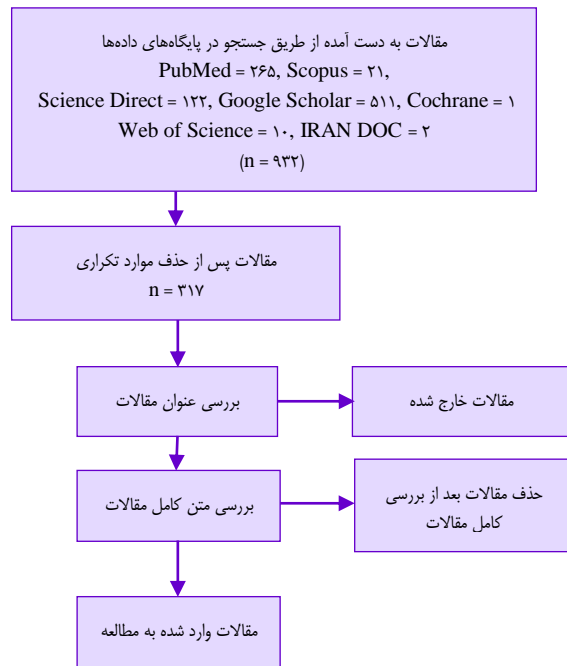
مقالات به دست آمده از طریق جستجو در پایگاه‌های داده‌ها
PubMed = ۲۶۵, Scopus = ۲۱,
Science Direct = ۱۲۲, Google Scholar = ۵۱۱, Cochrane = ۱
Web of Science = ۱۰, IRAN DOC = ۲
(n = ۹۳۲)

مقالات پس از حذف موارد تکراری
n = ۳۱۷

بررسی عنوان مقالات

مقالات خارج شده

بررسی متن کامل مقالات

حذف مقالات بعد از بررسی کامل مقالات

مقالات وارد شده به مطالعه